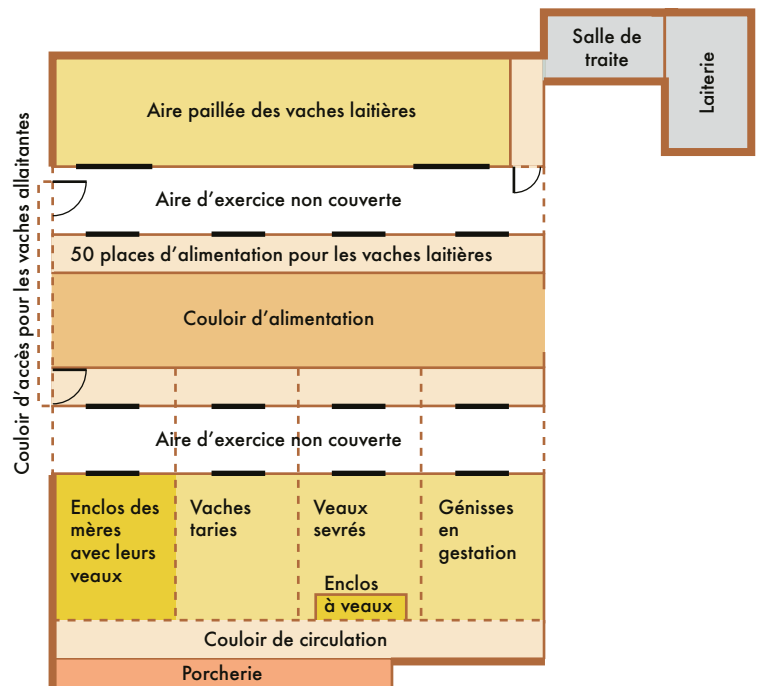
Salle de traite

Laiterie

Aire paillée des vaches laitières

Couloir d'accès pour les vaches allaitantes

Aire d'exercice non couverte

50 places d'alimentation pour les vaches laitières

Couloir d'alimentation

Aire d'exercice non couverte

Enclos des mères avec leurs veaux

Vaches taries

Veaux sevrés

Enclos à veaux

Génisses en gestation

Couloir de circulation

Porcherie